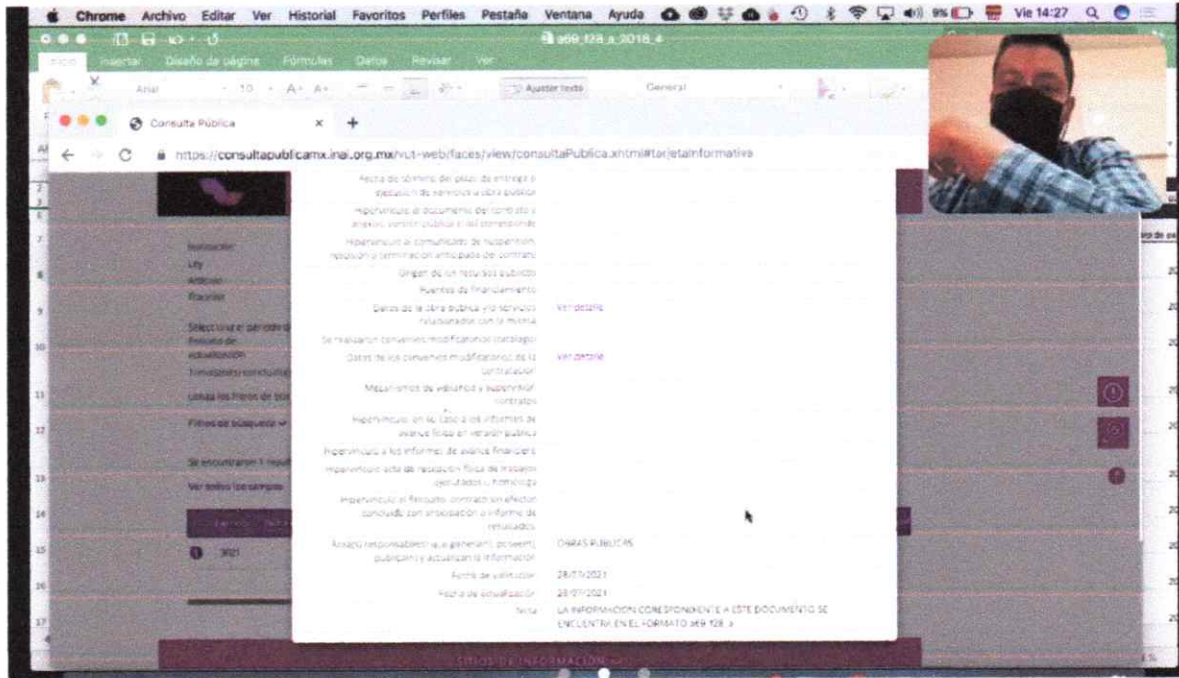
Chrome Archivo Editar Ver Historial Favoritos Perfiles Pestaña Ventana Ayuda 9% Vie 14:27

a69_f28_a_2018_4

Inicio Insertar Diseño de página Fórmulas Datos Revisar Ver

Arial 10 Ajustar texto General

Consulta Pública

https://consultapublicamx.inai.org.mx/vut-web/faces/view/consultaPublica.xhtml#tarjetaInformativa

Institución
Ley
Artículo
Fracción
Selecciona el periodo
Periodo de actualización
Trimestre(s) consulta
Utiliza los filtros de bús
Filtros de búsqueda
Se encontraron 1 result
Ver todos los campos
2021

Fecha de término del plazo de entrega o ejecución de servicios u obra pública
Hipervínculo al documento del contrato y anexos, versión pública si así corresponde
Hipervínculo al comunicado de suspensión, rescisión o terminación anticipada del contrato
Origen de los recursos públicos
Fuentes de financiamiento
Datos de la obra pública y/o servicios relacionados con la misma | Ver detalle
Se realizaron convenios modificatorios (catálogo)
Datos de los convenios modificatorios de la contratación | Ver detalle
Mecanismos de vigilancia y supervisión contratos
Hipervínculo, en su caso a los informes de avance físico en versión pública
Hipervínculo a los informes de avance financiero
Hipervínculo acta de recepción física de trabajos ejecutados u homóloga
Hipervínculo al finiquito, contrato sin efectos concluido con anticipación o informe de resultados
Área(s) responsable(s) que generan, posee(n), publica(n) y actualizan la información | OBRAS PUBLICAS
Fecha de validación | 28/07/2021
Fecha de actualización | 28/07/2021
Nota | LA INFORMACION CORRESPONDIENTE A ESTE DOCUMENTO SE ENCUENTRA EN EL FORMATO a69_f28_a

SITIOS DE INFORMACIÓN